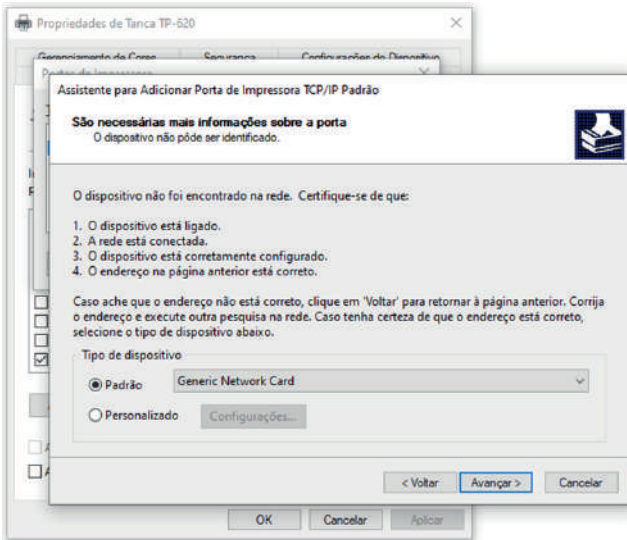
Propriedades de Tanca TP-620

Gerenciamento de Cores Segurança Configurações do Dispositivo

Portas da Impressora

Assistente para Adicionar Porta de Impressora TCP/IP Padrão

São necessárias mais informações sobre a porta
O dispositivo não pôde ser identificado.

O dispositivo não foi encontrado na rede. Certifique-se de que:

1. O dispositivo está ligado.
2. A rede está conectada.
3. O dispositivo está corretamente configurado.
4. O endereço na página anterior está correto.

Caso ache que o endereço não está correto, clique em 'Voltar' para retornar à página anterior. Corrija o endereço e execute outra pesquisa na rede. Caso tenha certeza de que o endereço está correto, selecione o tipo de dispositivo abaixo.

Tipo de dispositivo

Padrão Generic Network Card

Personalizado Configurações...

< Voltar Avançar > Cancelar

OK Cancelar Aplicar